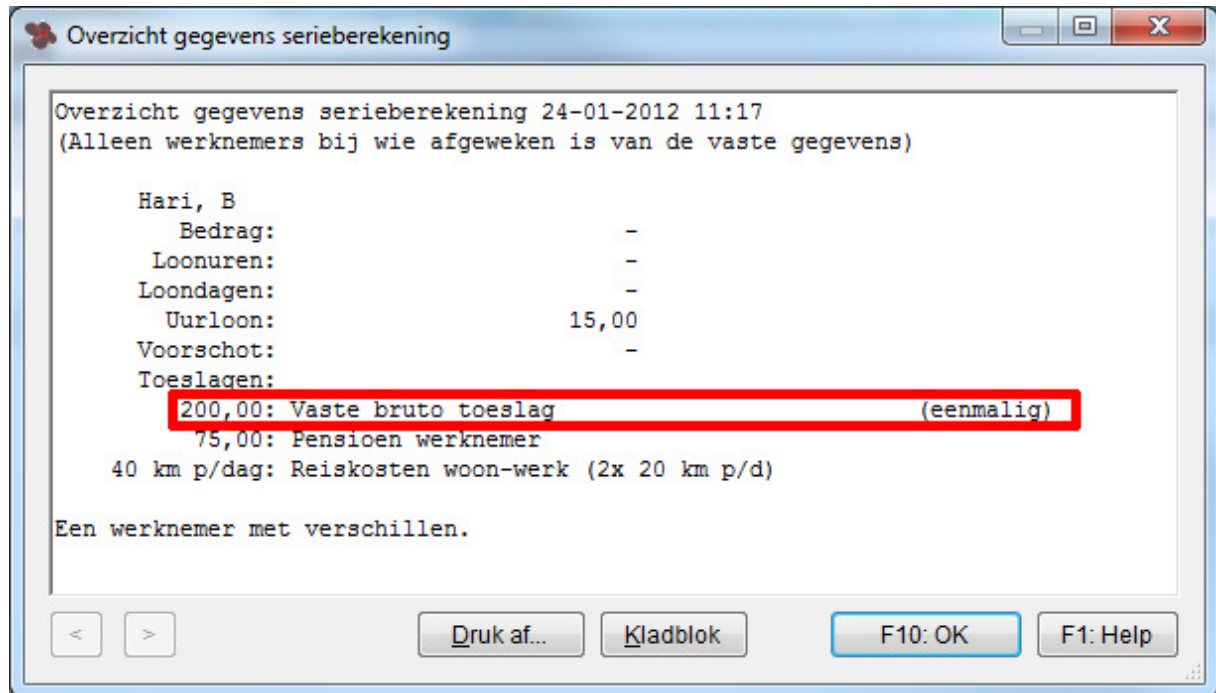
Overzicht gegevens serieberekening

Overzicht gegevens serieberekening 24-01-2012 11:17
(Alleen werknemers bij wie afgeweken is van de vaste gegevens)

Hari, B
Bedrag: -
Loonuren: -
Loondagen: -
Uurloon: 15,00
Voorschot: -
Toeslagen:
200,00: Vaste bruto toeslag (eenmalig)
75,00: Pensioen werknemer
40 km p/dag: Reiskosten woon-werk (2x 20 km p/d)

Een werknemer met verschillen.

<

>

Druk af...

Kladblok

F10: OK

F1: Help